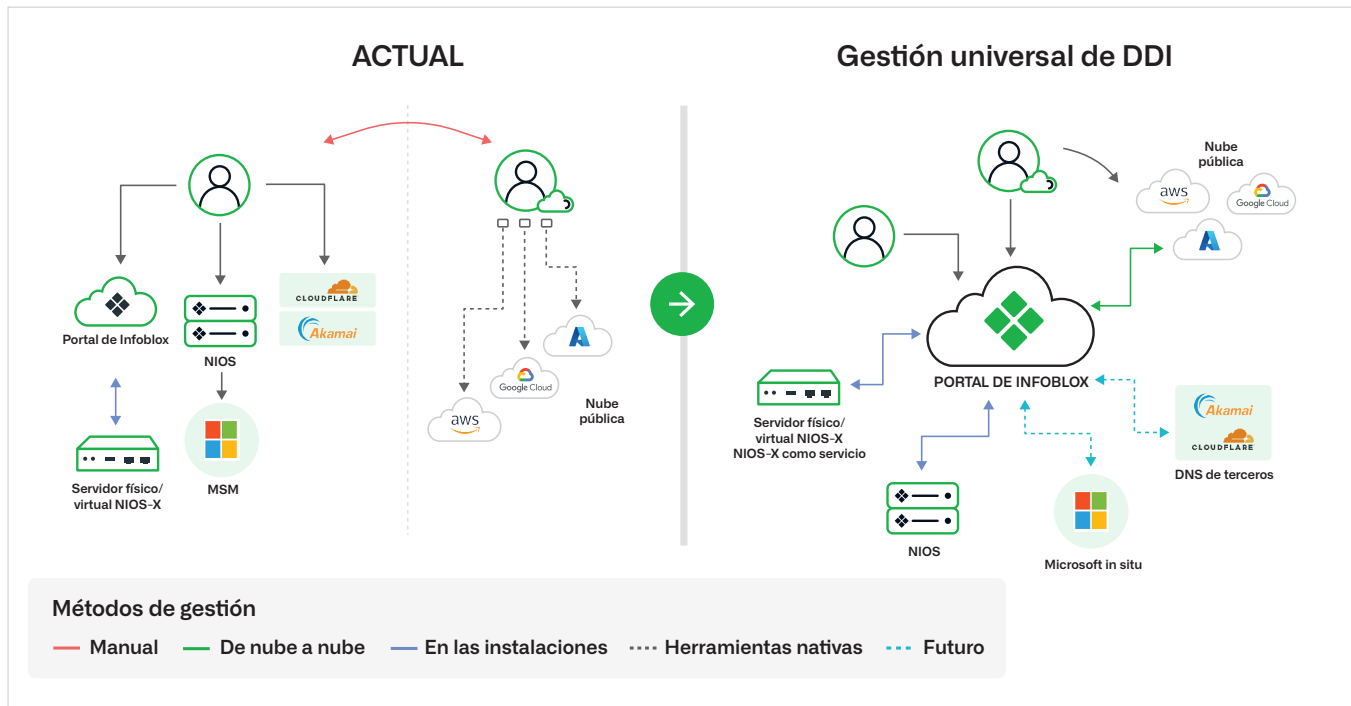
ACTUAL

Gestión universal de DDI

CLOUDFLARE

Akamai

Portal de Infoblox

NIOS

Servidor físico/ virtual NIOS-X

MSM

Google Cloud

aws

Nube pública

Nube pública

aws

Google Cloud

PORTAL DE INFOBLOX

Servidor físico/ virtual NIOS-X NIOS-X como servicio

Akamai

CLOUDFLARE

DNS de terceros

NIOS

Microsoft in situ

Métodos de gestión

Manual De nube a nube En las instalaciones Herramientas nativas Futuro